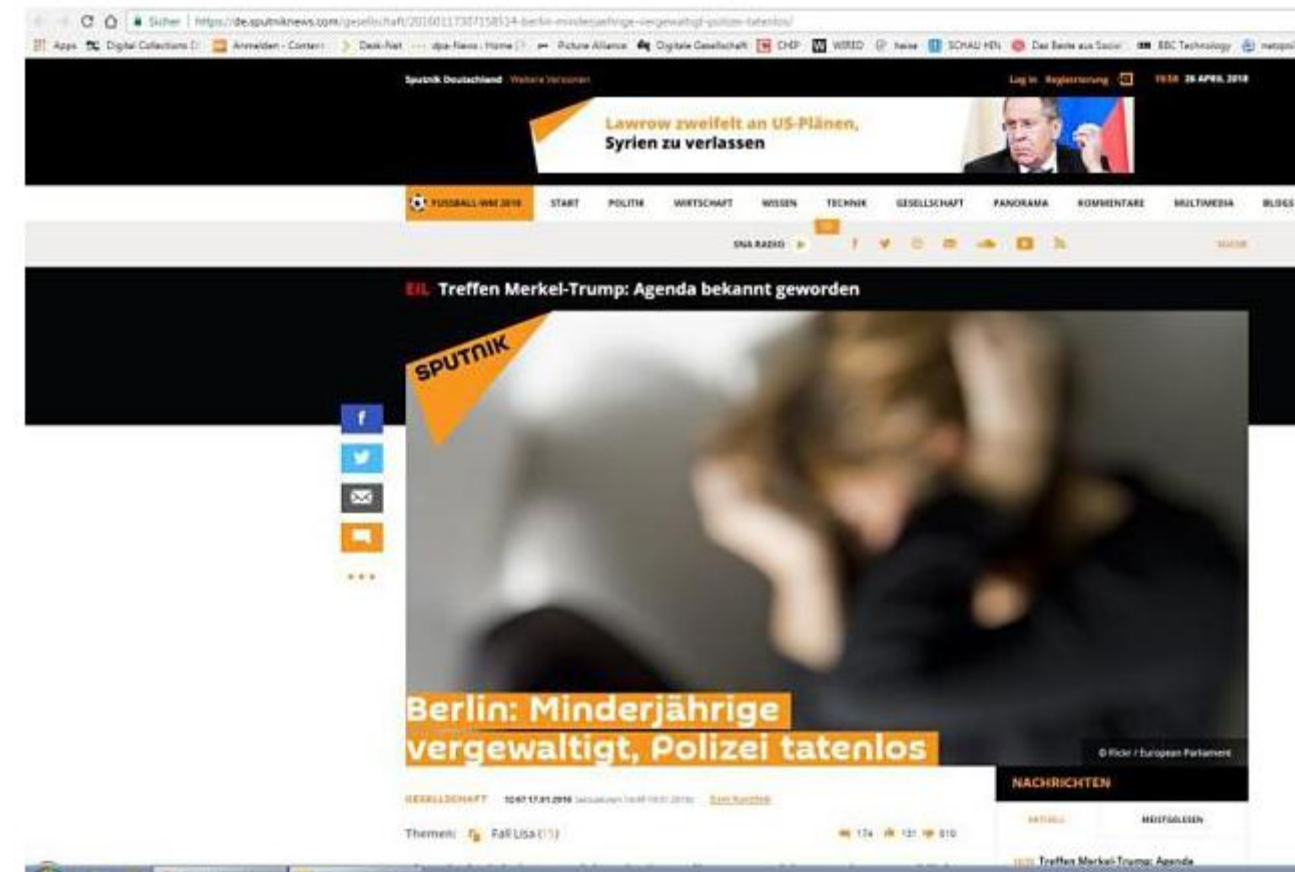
Sicher | https://de.sputniknews.com/gesellschaft/20160117307158514-berlin-minderjaehrige-vergewaltigt-polizei-tatenlos/

Apps Digital Collections Anmelden - Content Desk-Net dpa-News - Home Picture Alliance Digitale Gesellschaft CHIP WIRED heise SCHAU HIN Das Beste aus Social BBC Technology

Sputnik Deutschland Weitere Versionen

Log in Registrierung 19:58 26 APRIL 2018

Lawrow zweifelt an US-Plänen, Syrien zu verlassen

FUSSBALL-WM 2018 START POLITIK WIRTSCHAFT WISSEN TECHNIK GESELLSCHAFT PANORAMA KOMMENTARE MULTIMEDIA BLOGS

SNA RADIO

SUCHE

EIL Treffen Merkel-Trump: Agenda bekannt geworden

SPUTNIK

Berlin: Minderjährige vergewaltigt, Polizei tatenlos

© Flickr / European Parliament

GESELLSCHAFT 12:07 17.01.2016 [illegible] Kurzlink

Themen: Fall Lisa (15)

174 131 610

NACHRICHTEN

AKTUELL MEISTGELESEN

Treffen Merkel-Trump: Agenda